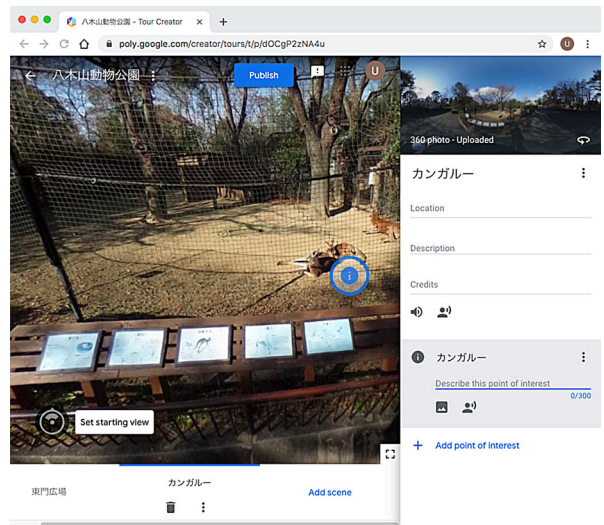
八木山動物公園 - Tour Creator ×  +

poly.google.com/creator/tours/t/p/dOCgP2zNA4u

U

← 八木山動物公園 ⋮

Publish

U

Set starting view

東門広場

カンガルー

Add scene

360 photo - Uploaded

カンガルー ⋮

Location

Description

Credits

カンガルー ⋮

Describe this point of interest

0/300

+ Add point of interest